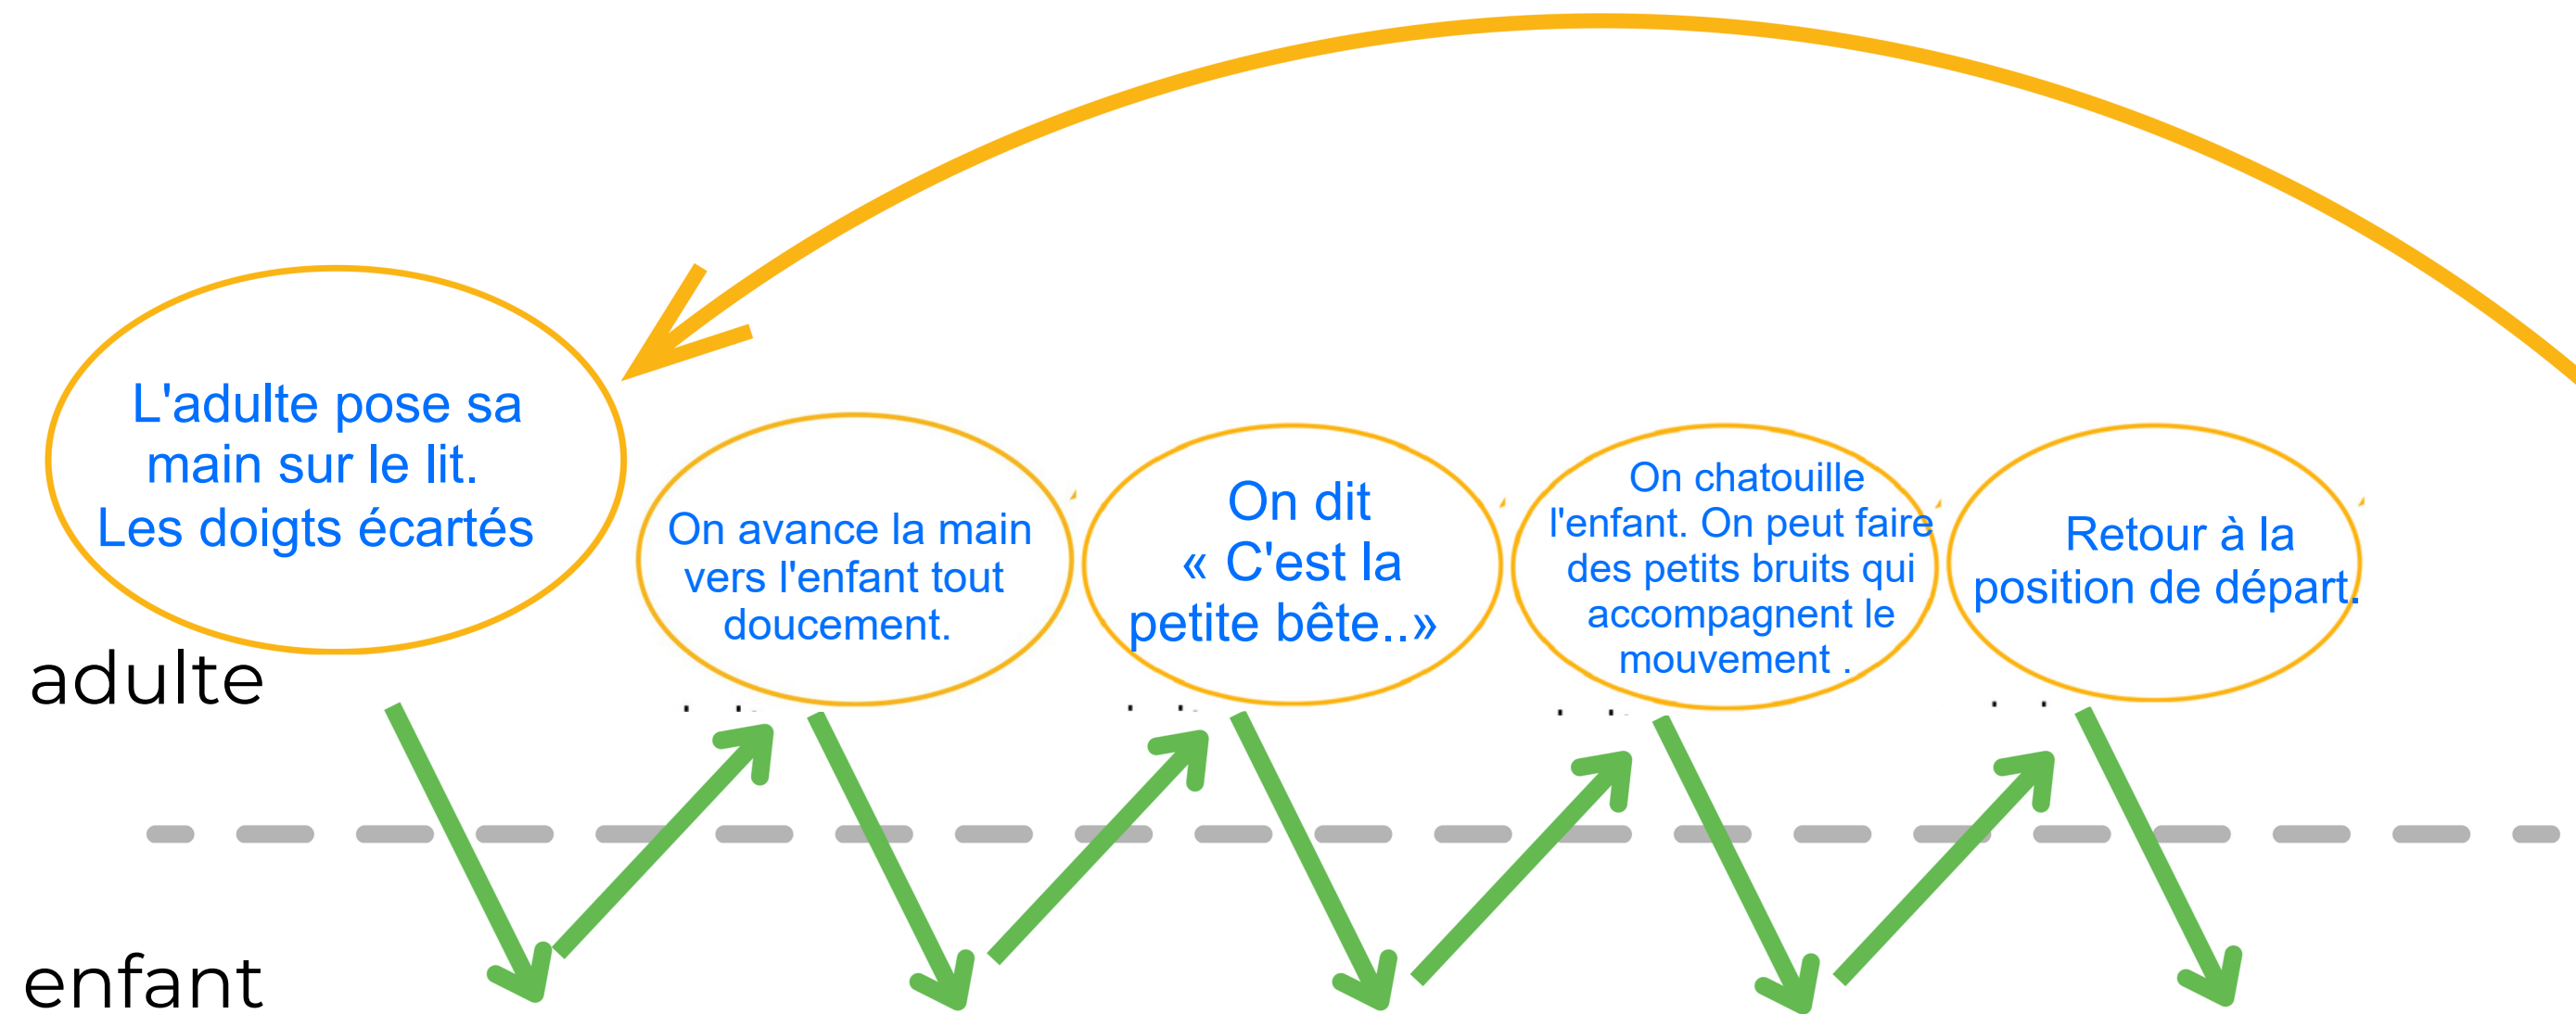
L'adulte pose sa main sur le lit.
Les doigts écartés

On avance la main vers l'enfant tout doucement.

On dit « C'est la petite bête..»

On chatouille l'enfant. On peut faire des petits bruits qui accompagnent le mouvement .

Retour à la position de départ.

adulte

enfant